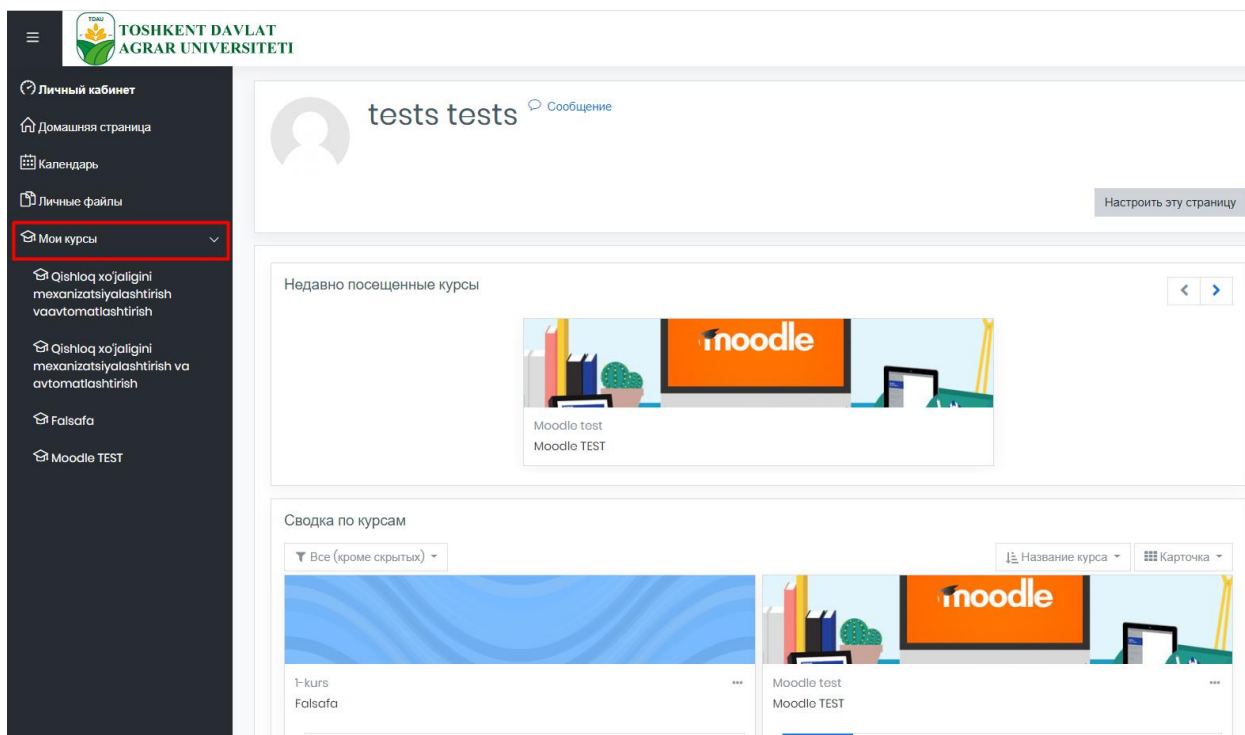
TDAU
TOSHKENT DAVLAT AGRAR UNIVERSITETI

Личный кабинет
Домашняя страница
Календарь
Личные файлы
Мои курсы
Qishloq xo'jaligini mexanizatsiyalashtirish vaavtomatlashtirish
Qishloq xo'jaligini mexanizatsiyalashtirish va avtomatlashtirish
Falsafa
Moodle TEST

tests tests
Сообщение
Настроить эту страницу

Недавно посещенные курсы
moodle
Moodle test
Moodle TEST

Сводка по курсам
Все (кроме скрытых)
Название курса
Карточка
1-kurs
Falsafa
moodle
Moodle test
Moodle TEST